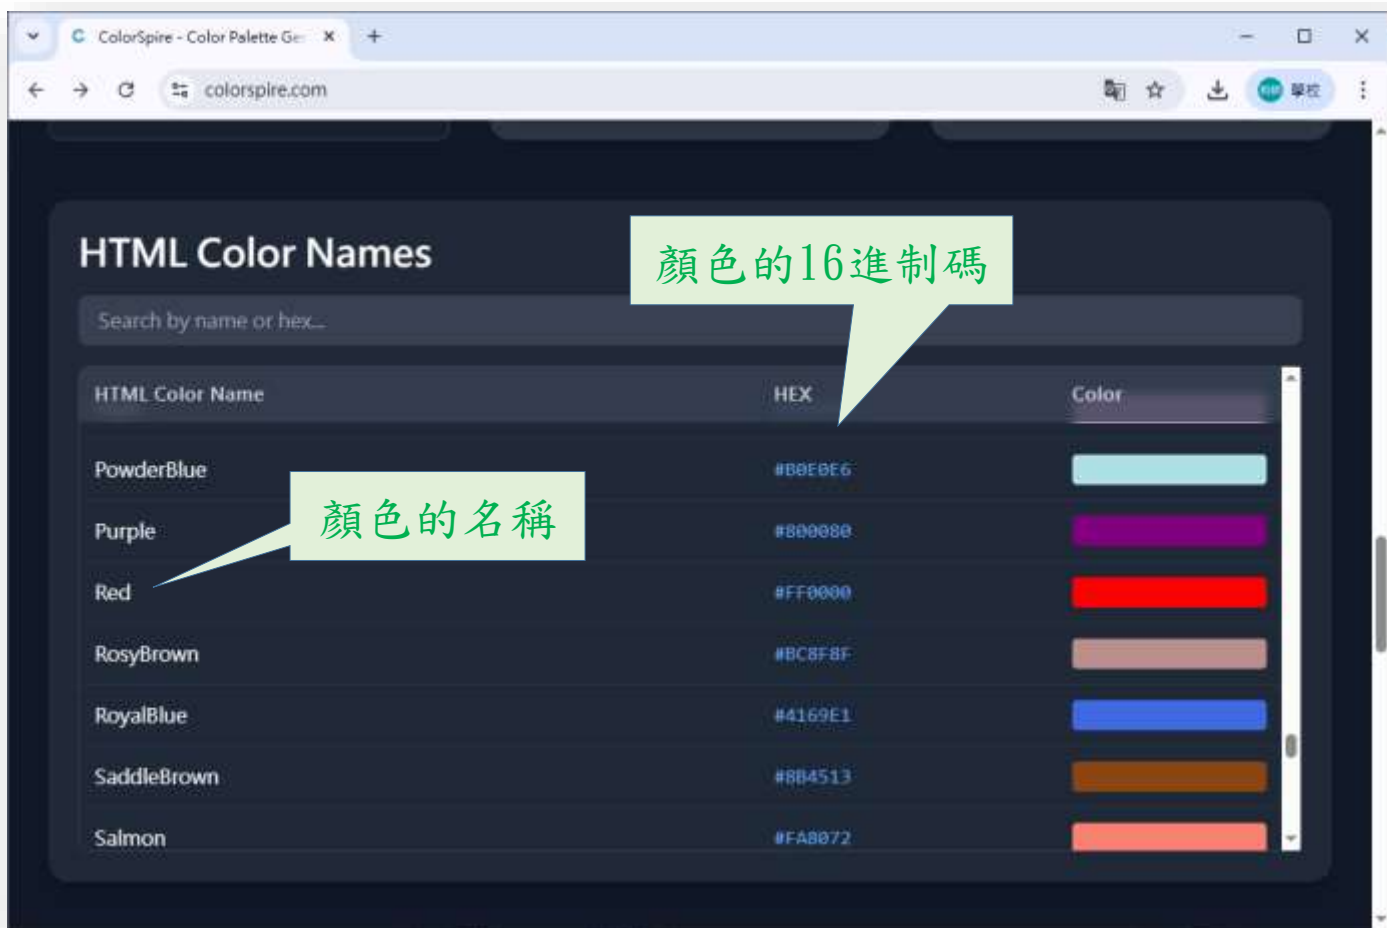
ColorSpire - Color Palette Ge ×

colorspire.com

學校

HTML Color Names

顏色的16進制碼

Search by name or hex...

| HTML Color Name | HEX | Color |
|---|---|---|
| PowderBlue | #B0E0E6 | |
| Purple | #800080 | |
| Red | #FF0000 | |
| RosyBrown | #BC8F8F | |
| RoyalBlue | #4169E1 | |
| SaddleBrown | #8B4513 | |
| Salmon | #FA8072 | |

顏色的名稱